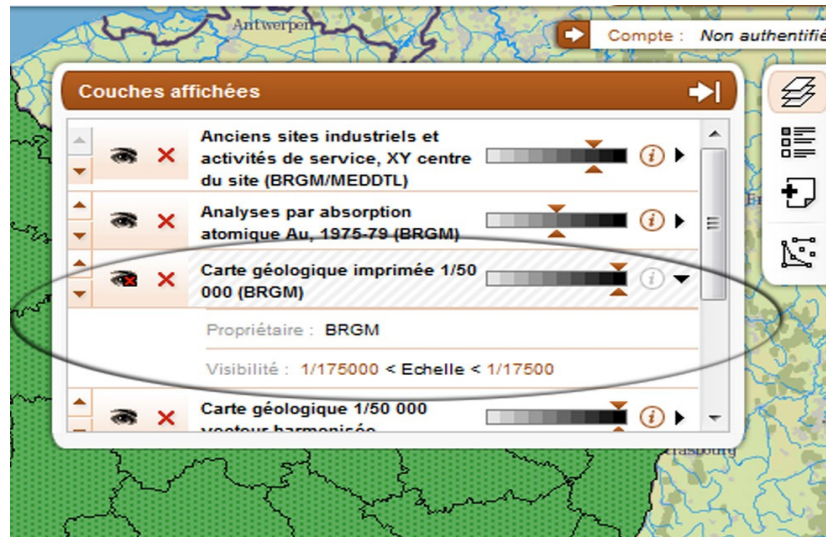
Antwerpen

Compte : Non authentifié

Couches affichées

Anciens sites industriels et activités de service, XY centre du site (BRGM/MEDDTL)

Analyses par absorption atomique Au, 1975-79 (BRGM)

Carte géologique imprimée 1/50 000 (BRGM)

Propriétaire : BRGM

Visibilité : 1/175000 < Echelle < 1/17500

Carte géologique 1/50 000 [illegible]

Strasbourg